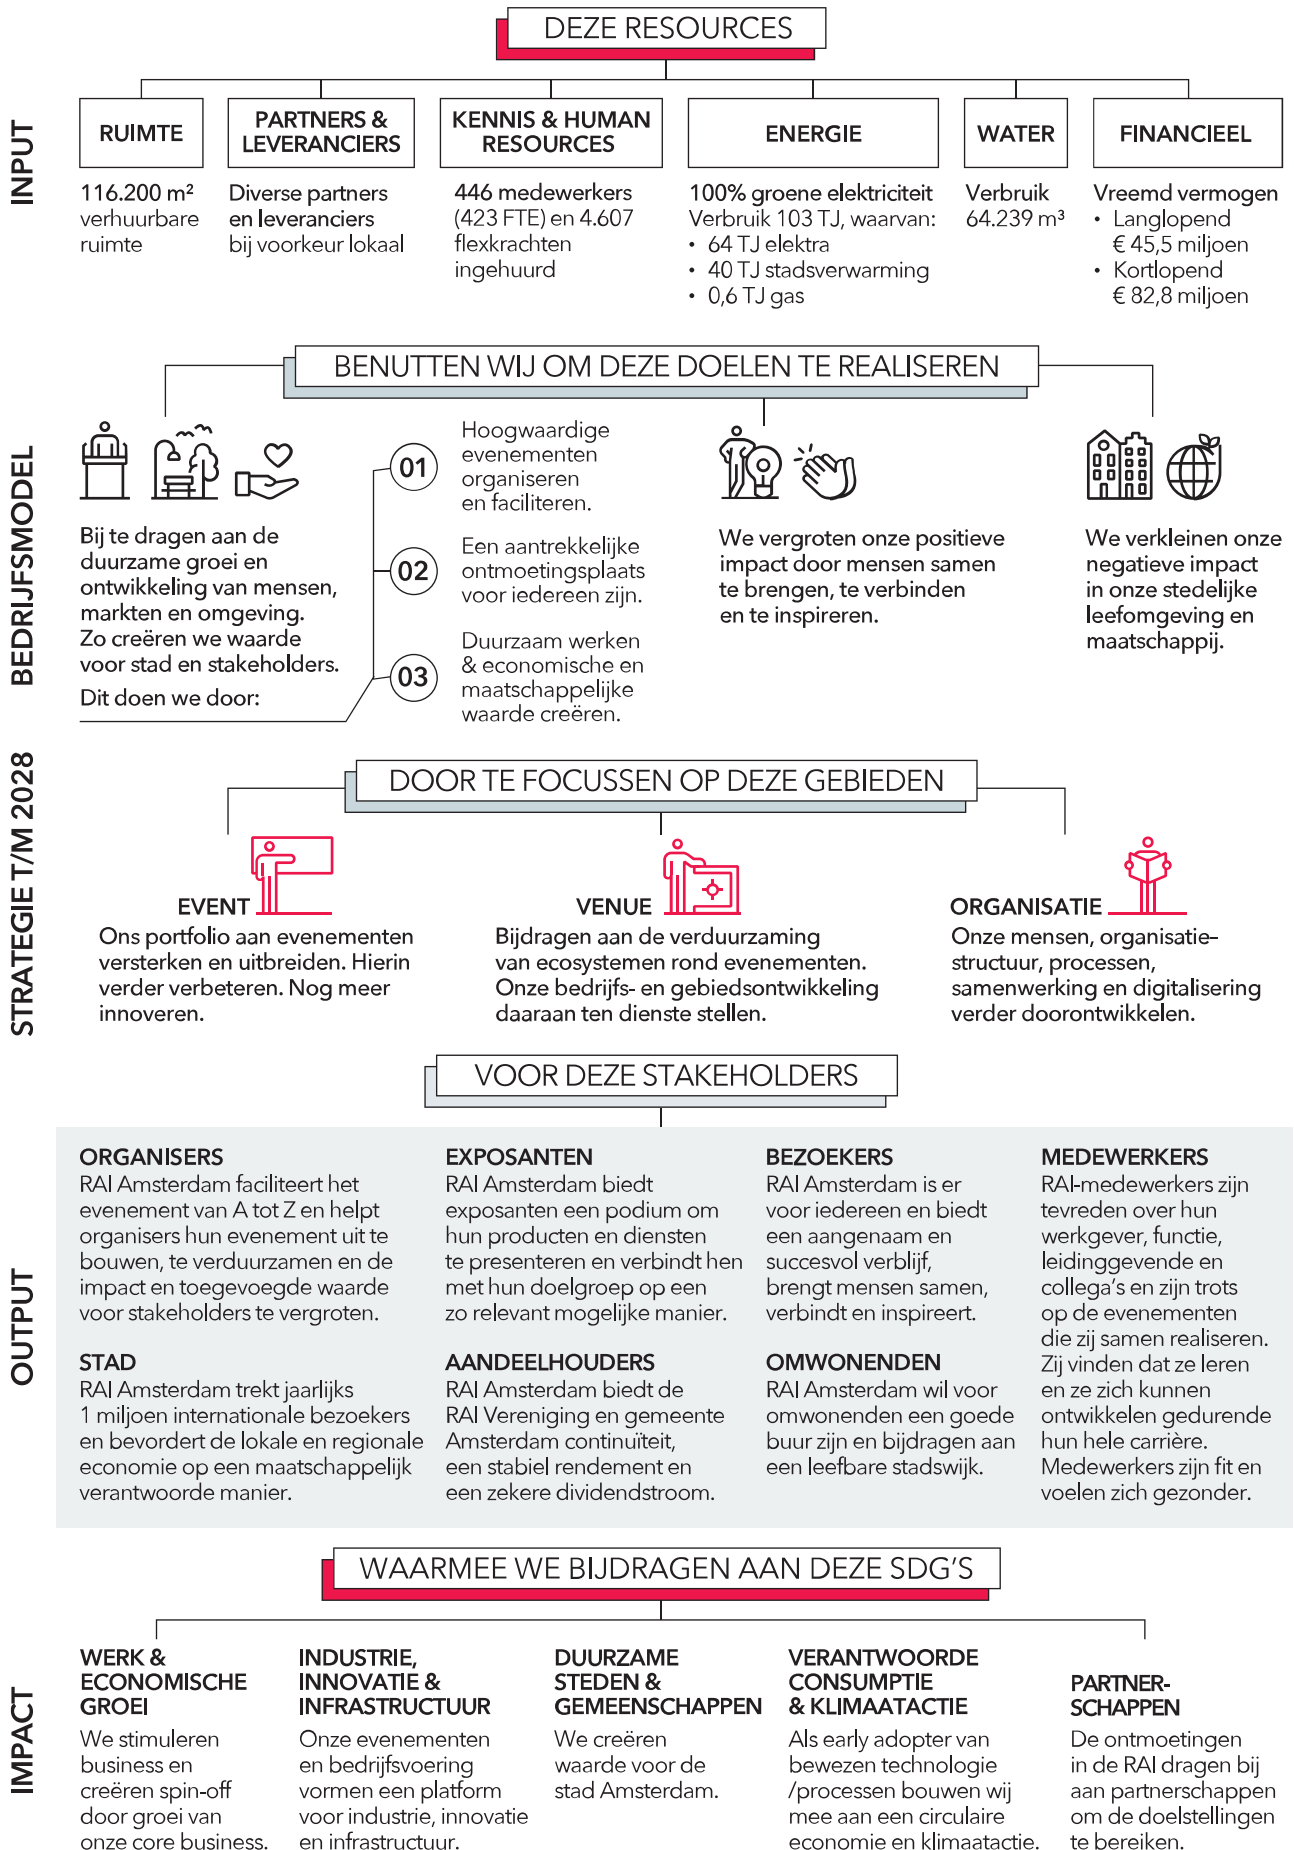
DEZE RESOURCES

INPUT

RUIMTE

116.200 m² verhuurbare ruimte

PARTNERS & LEVERANCIERS

Diverse partners en leveranciers bij voorkeur lokaal

KENNIS & HUMAN RESOURCES

446 medewerkers (423 FTE) en 4.607 flexkrachten ingehuurd

ENERGIE

100% groene elektriciteit
Verbruik 103 TJ, waarvan:
• 64 TJ elektra
• 40 TJ stadsverwarming
• 0,6 TJ gas

WATER

Verbruik 64.239 m³

FINANCIEEL

Vreemd vermogen
• Langlopend € 45,5 miljoen
• Kortlopend € 82,8 miljoen

BENUTTEN WIJ OM DEZE DOELEN TE REALISEREN

BEDRIJFSMODEL

Bij te dragen aan de duurzame groei en ontwikkeling van mensen, markten en omgeving. Zo creëren we waarde voor stad en stakeholders.

Dit doen we door:

01 Hoogwaardige evenementen organiseren en faciliteren.

02 Een aantrekkelijke ontmoetingsplaats voor iedereen zijn.

03 Duurzaam werken & economische en maatschappelijke waarde creëren.

We vergroten onze positieve impact door mensen samen te brengen, te verbinden en te inspireren.

We verkleinen onze negatieve impact in onze stedelijke leefomgeving en maatschappij.

STRATEGIE T/M 2028

DOOR TE FOCUSSEN OP DEZE GEBIEDEN

EVENT
Ons portfolio aan evenementen versterken en uitbreiden. Hierin verder verbeteren. Nog meer innoveren.

VENUE
Bijdragen aan de verduurzaming van ecosystemen rond evenementen. Onze bedrijfs- en gebiedsontwikkeling daaraan ten dienste stellen.

ORGANISATIE
Onze mensen, organisatiestructuur, processen, samenwerking en digitalisering verder doorontwikkelen.

VOOR DEZE STAKEHOLDERS

OUTPUT

ORGANISERS
RAI Amsterdam faciliteert het evenement van A tot Z en helpt organisers hun evenement uit te bouwen, te verduurzamen en de impact en toegevoegde waarde voor stakeholders te vergroten.

STAD
RAI Amsterdam trekt jaarlijks 1 miljoen internationale bezoekers en bevordert de lokale en regionale economie op een maatschappelijk verantwoorde manier.

EXPOSANTEN
RAI Amsterdam biedt exposanten een podium om hun producten en diensten te presenteren en verbindt hen met hun doelgroep op een zo relevant mogelijke manier.

AANDEELHOUDERS
RAI Amsterdam biedt de RAI Vereniging en gemeente Amsterdam continuïteit, een stabiel rendement en een zekere dividendstroom.

BEZOEKERS
RAI Amsterdam is er voor iedereen en biedt een aangenaam en succesvol verblijf, brengt mensen samen, verbindt en inspireert.

OMWONENDEN
RAI Amsterdam wil voor omwonenden een goede buur zijn en bijdragen aan een leefbare stadswijk.

MEDEWERKERS
RAI-medewerkers zijn tevreden over hun werkgever, functie, leidinggevende en collega's en zijn trots op de evenementen die zij samen realiseren. Zij vinden dat ze leren en ze zich kunnen ontwikkelen gedurende hun hele carrière. Medewerkers zijn fit en voelen zich gezonder.

WAARMEE WE BIJDRAGEN AAN DEZE SDG'S

IMPACT

WERK & ECONOMISCHE GROEI
We stimuleren business en creëren spin-off door groei van onze core business.

INDUSTRIE, INNOVATIE & INFRASTRUCTUUR
Onze evenementen en bedrijfsvoering vormen een platform voor industrie, innovatie en infrastructuur.

DUURZAME STEDEN & GEMEENSCHAPPEN
We creëren waarde voor de stad Amsterdam.

VERANTWOORDE CONSUMPTIE & KLIMAATACTIE
Als early adopter van bewezen technologie /processen bouwen wij mee aan een circulaire economie en klimaatactie.

PARTNERSCHAPPEN
De ontmoetingen in de RAI dragen bij aan partnerschappen om de doelstellingen te bereiken.